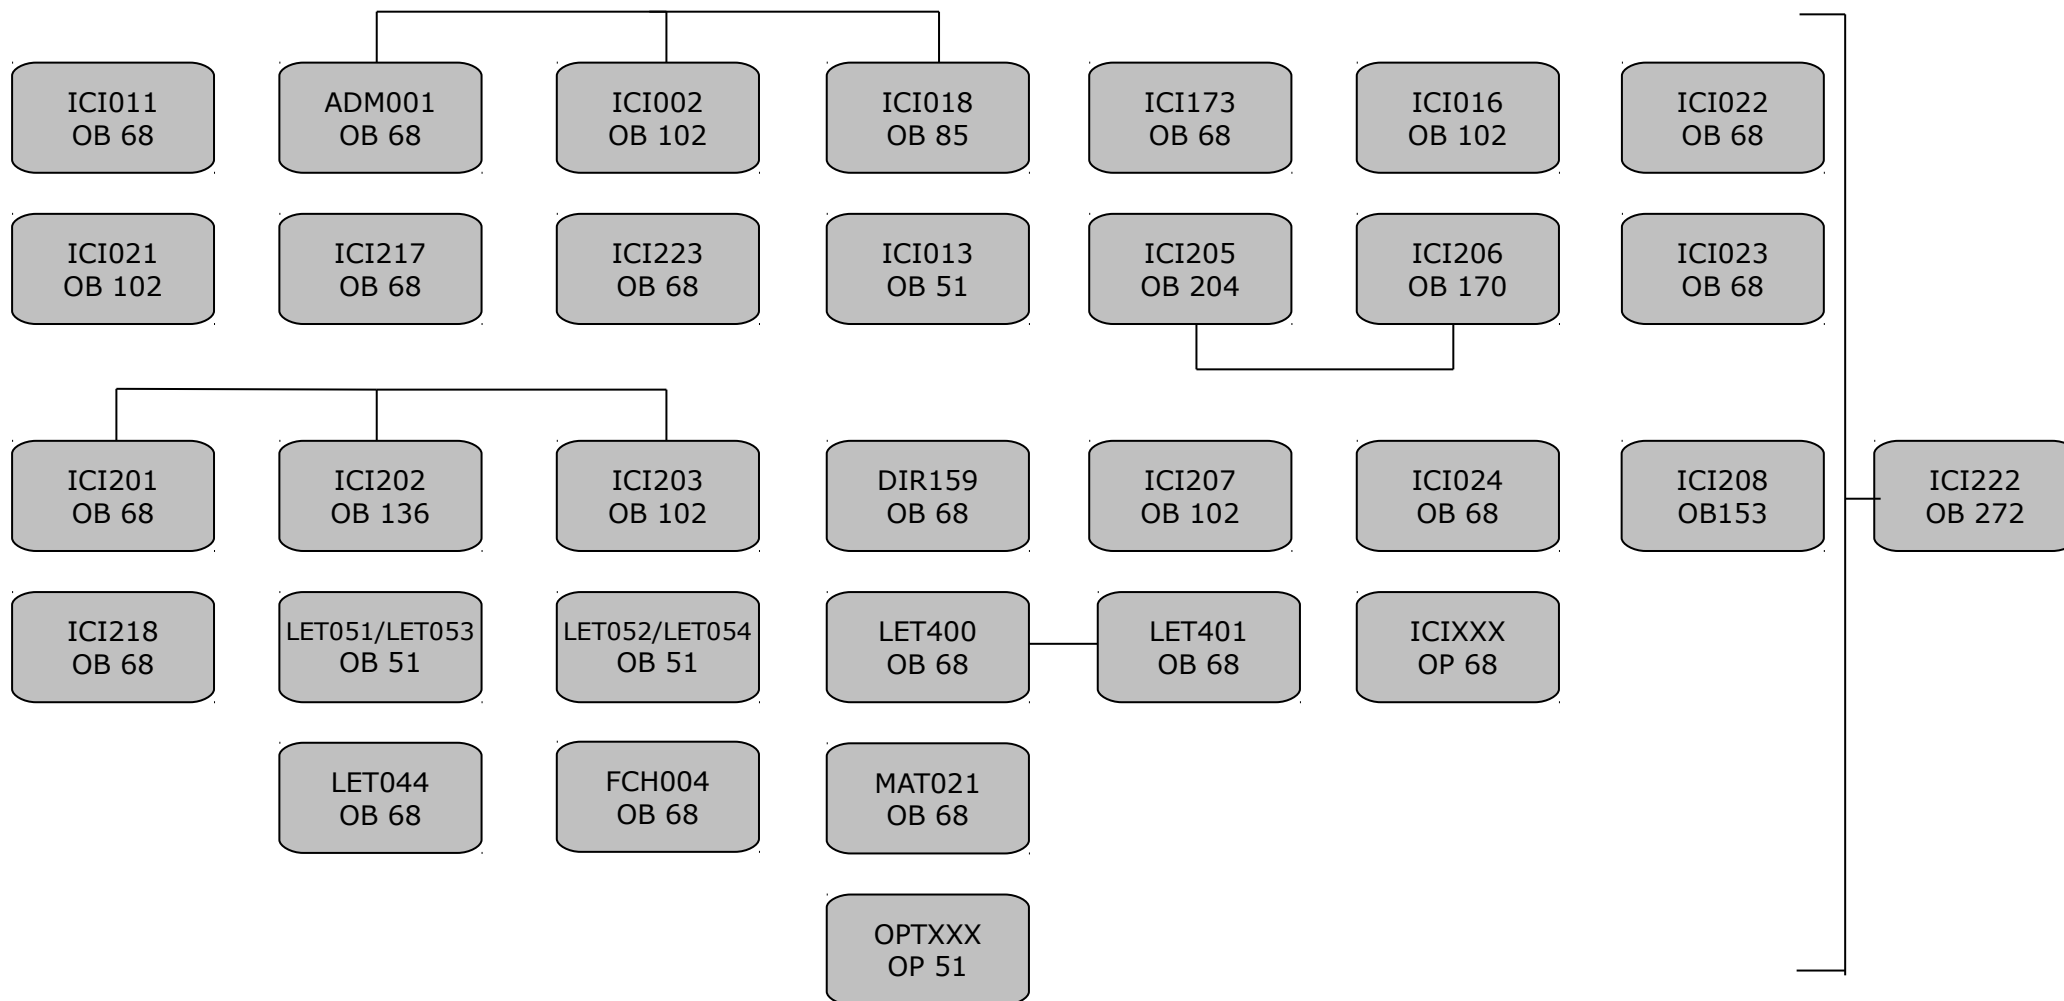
ICI011
OB 68

ADM001
OB 68

ICI002
OB 102

ICI018
OB 85

ICI173
OB 68

ICI016
OB 102

ICI022
OB 68

ICI021
OB 102

ICI217
OB 68

ICI223
OB 68

ICI013
OB 51

ICI205
OB 204

ICI206
OB 170

ICI023
OB 68

ICI201
OB 68

ICI202
OB 136

ICI203
OB 102

DIR159
OB 68

ICI207
OB 102

ICI024
OB 68

ICI208
OB153

ICI222
OB 272

ICI218
OB 68

LET051/LET053
OB 51

LET052/LET054
OB 51

LET400
OB 68

LET401
OB 68

ICIXXX
OP 68

LET044
OB 68

FCH004
OB 68

MAT021
OB 68

OPTXXX
OP 51